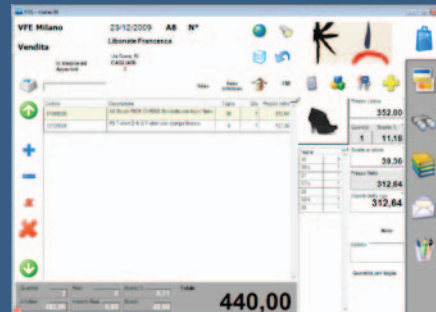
POS - Vistra 05

VFE Milano 23/12/2009 A8 N°

Vendita Liborale Francesca

Via Roma 30
CAGLIARI

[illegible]

| Codice | Descrizione | Taglia | Qta | Prezzo netto |
|---|---|---|---|---|
| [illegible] | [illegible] | 38 | 1 | 312,64 |
| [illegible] | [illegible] | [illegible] | 1 | 127,36 |

Prezzo Listino 352,00

Quantità 1 Sconto % 11,18

Sconto in valore 39,36

Prezzo Netto 312,64

Importo Netto 312,64

Note

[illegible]

Quantità per taglia

Totale 440,00